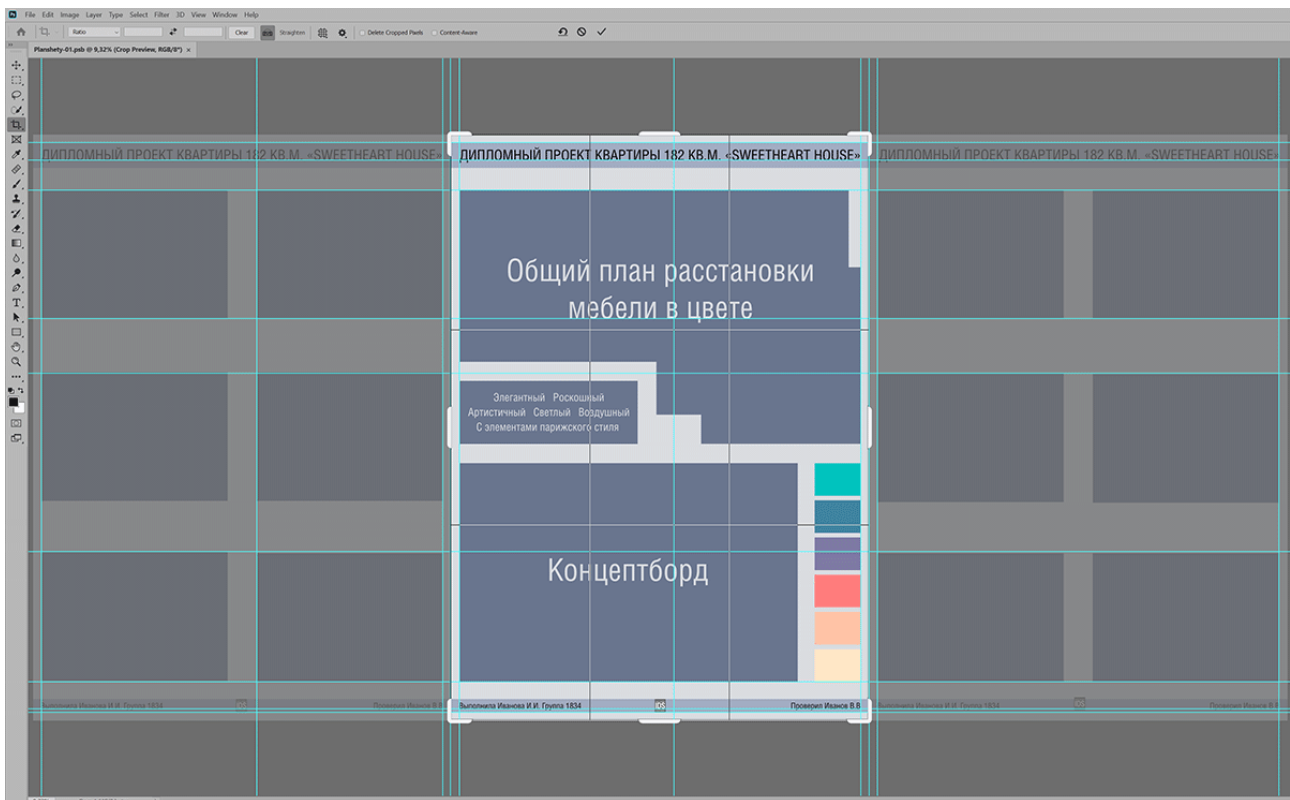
File Edit Image Layer Type Select Filter 3D View Window Help

Ratio Clear Straighten Delete Cropped Pixels Content-Aware

Planshety-01.psb @ 9,32% (Crop Preview, RGB/8*) ×

ДИПЛОМНЫЙ ПРОЕКТ КВАРТИРЫ 182 КВ.М. «SWEETHEART HOUSE» ДИПЛОМНЫЙ ПРОЕКТ КВАРТИРЫ 182 КВ.М. «SWEETHEART HOUSE» ДИПЛОМНЫЙ ПРОЕКТ КВАРТИРЫ 182 КВ.М. «SWEETHEART HOUSE»

Общий план расстановки мебели в цвете

Элегантный Роскошный
Артистичный Светлый Воздушный
С элементами парижского стиля

Концептборд

Выполнила Иванова И.И. Группа 1834 Проверил Иванов В.В Выполнила Иванова И.И. Группа 1834 05 Проверил Иванов В.В Выполнила Иванова И.И. Группа 1834 Проверил Иванов В.В